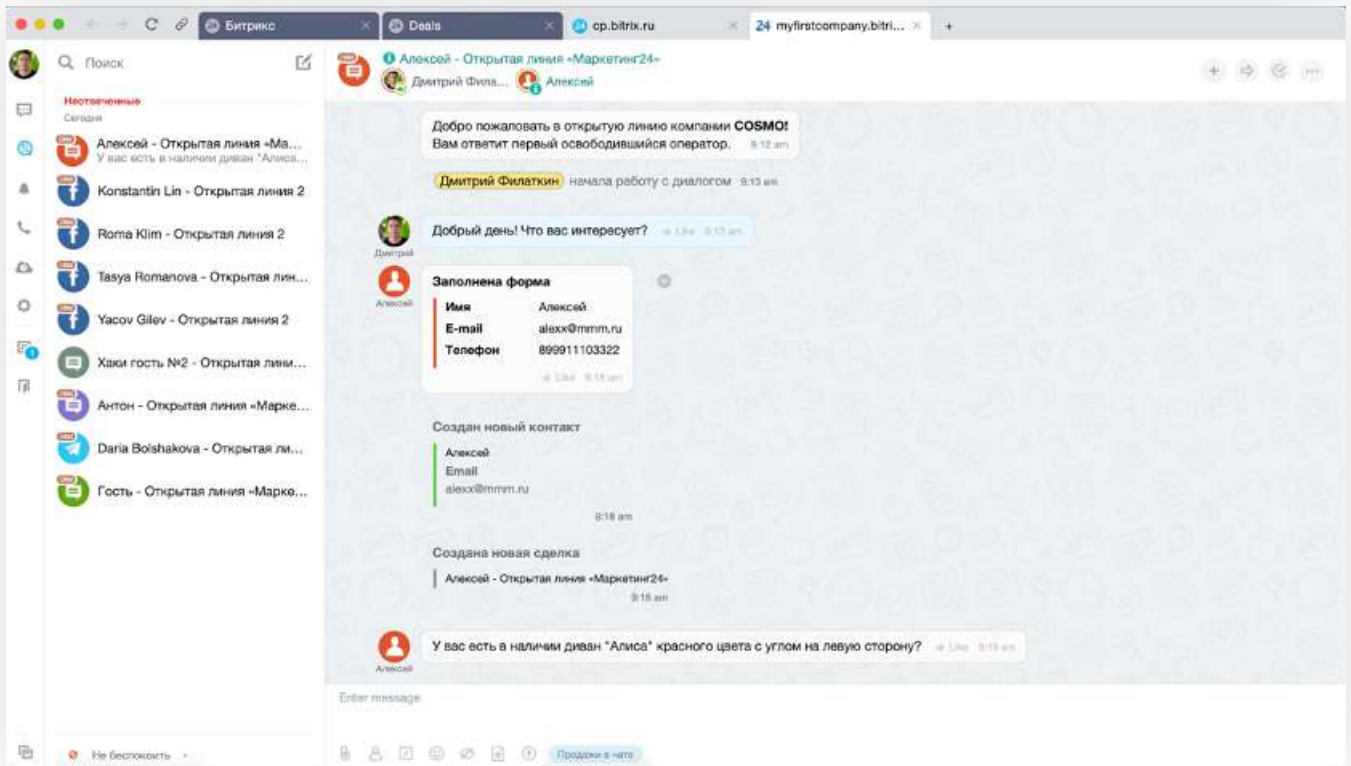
Битрикс
Deals
cp.bitrix.ru
24 myfirstcompany.bitri...

Поиск

Непрочитанные
Сегодня

Алексей - Открытая линия «Ма...
У вас есть в наличии диван "Алиса...

Konstantin Lin - Открытая линия 2

Roma Klim - Открытая линия 2

Tasya Romanova - Открытая лин...

Yacov Gilev - Открытая линия 2

Хаки гость №2 - Открытая лини...

Антон - Открытая линия «Марке...

Daria Bolshakova - Открытая ли...

Гость - Открытая линия «Марке...

Не беспокоить

Алексей - Открытая линия «Маркетинг24»
Дмитрий Фила... Алексей

Добро пожаловать в открытую линию компании COSMO! Вам ответит первый освободившийся оператор. 9:12 am

Дмитрий Филаткин начала работу с диалогом 9:13 am

Добрый день! Что вас интересует? Like 9:13 am
Дмитрий

Алексей
Заполнена форма
| Имя | Алексей |
|---|---|
| E-mail | alexx@mmm.ru |
| Телефон | 899911103322 |
Like 9:18 am

Создан новый контакт
Алексей
Email
alexx@mmm.ru
9:18 am

Создана новая сделка
Алексей - Открытая линия «Маркетинг24»
9:18 am

Алексей
У вас есть в наличии диван "Алиса" красного цвета с углом на левую сторону? Like 9:19 am

Enter message

Продажи в чате